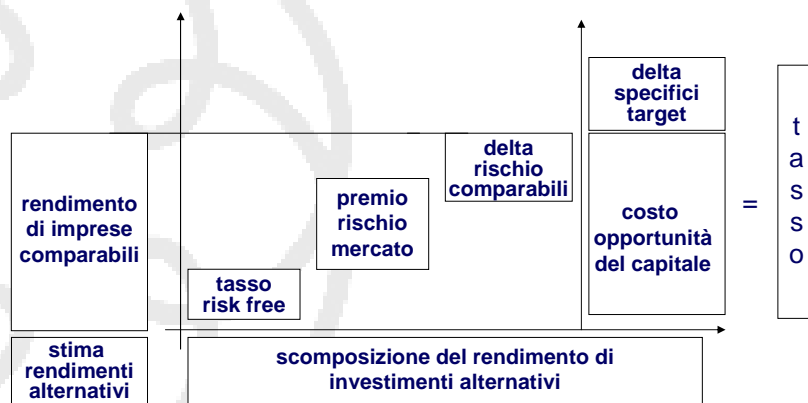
rendimento di imprese comparabili

tasso risk free

premio rischio mercato

delta rischio comparabili

delta specifici target

costo opportunità del capitale

=

t
a
s
s
o

stima rendimenti alternativi

scomposizione del rendimento di investimenti alternativi